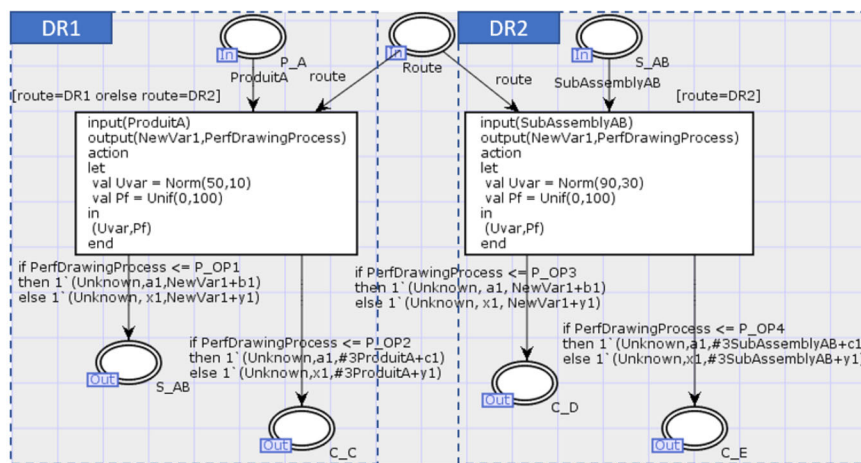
DR1

In
P_A
ProduitA
route

In
Route

DR2

route

In
S_AB
SubAssemblyAB

[route=DR1 orelse route=DR2]

[route=DR2]

input(ProduitA)
output(NewVar1,PerfDrawingProcess)
action
let
val Uvar = Norm(50,10)
val Pf = Unif(0,100)
in
(Uvar,Pf)
end

input(SubAssemblyAB)
output(NewVar1,PerfDrawingProcess)
action
let
val Uvar = Norm(90,30)
val Pf = Unif(0,100)
in
(Uvar,Pf)
end

if PerfDrawingProcess <= P_OP1
then 1`(Unknown,a1,NewVar1+b1)
else 1`(Unknown, x1,NewVar1+y1)

if PerfDrawingProcess <= P_OP3
then 1`(Unknown, a1, NewVar1+b1)
else 1`(Unknown, x1, NewVar1+y1)

if PerfDrawingProcess <= P_OP4
then 1`(Unknown,a1,#3SubAssemblyAB+c1
else 1`(Unknown,x1,#3SubAssemblyAB+y1)

if PerfDrawingProcess <= P_OP2
then 1`(Unknown,a1,#3ProduitA+c1)
else 1`(Unknown,x1,#3ProduitA+y1)

Out
S_AB

Out
C_D

Out
C_C

Out
C_E